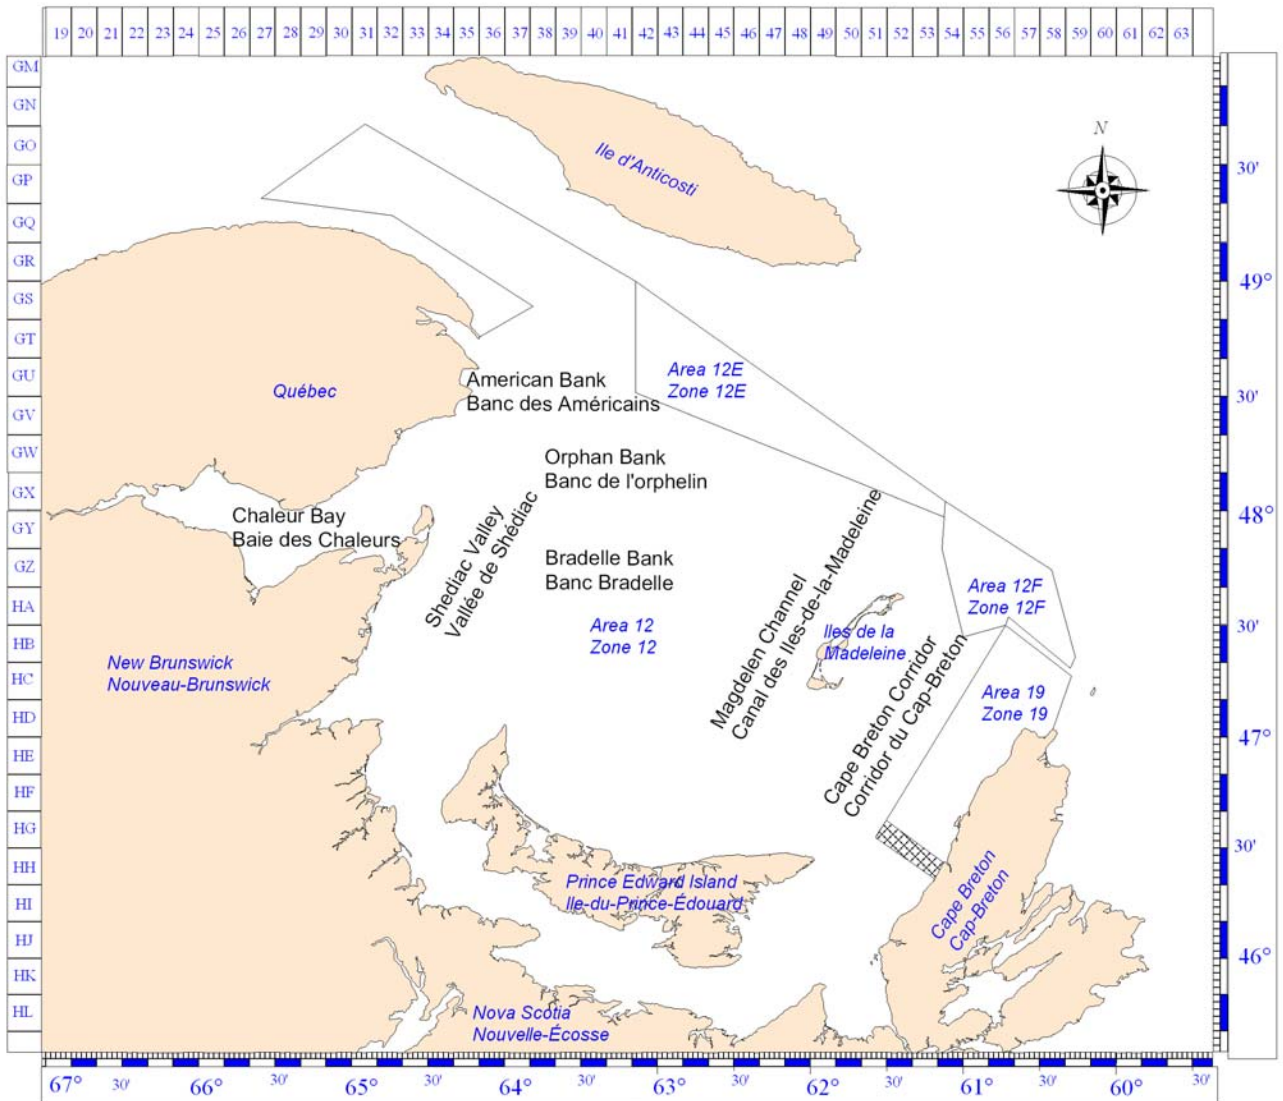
19 20 21 22 23 24 25 26 27 28 29 30 31 32 33 34 35 36 37 38 39 40 41 42 43 44 45 46 47 48 49 50 51 52 53 54 55 56 57 58 59 60 61 62 63

GM
GN
GO
GP
GQ
GR
GS
GT
GU
GV
GW
GX
GY
GZ
HA
HB
HC
HD
HE
HF
HG
HH
HI
HJ
HK
HL

N

30'
49°
30'
48°
30'
47°
30'
46°

Ile d'Anticosti

Québec

American Bank
Banc des Américains

Area 12E
Zone 12E

Orphan Bank
Banc de l'orphelin

Chaleur Bay
Baie des Chaleurs

Shediac Valley
Vallée de Shédiac

Bradelle Bank
Banc Bradelle

Magdelen Channel
Canal des Iles-de-la-Madeleine

Area 12F
Zone 12F

Area 12
Zone 12

Iles de la
Madeleine

Cape Breton Corridor
Corridor du Cap-Breton

Area 19
Zone 19

New Brunswick
Nouveau-Brunswick

Prince Edward Island
Ile-du-Prince-Édouard

Cape Breton
Cap-Breton

Nova Scotia
Nouvelle-Écosse

67° 30' 66° 30' 65° 30' 64° 30' 63° 30' 62° 30' 61° 30' 60° 30'